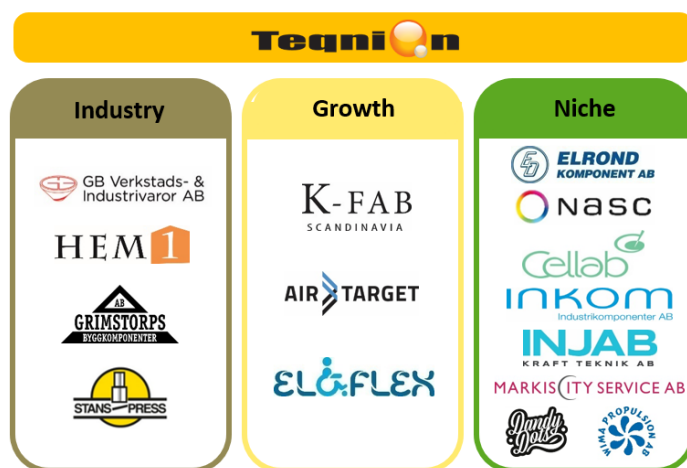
Teqnion

Industry

GB Verkstads- & Industrivaror AB

HEM 1

AB GRIMSTORPS BYGGKOMPONENTER

STANS PRESS

Growth

K-FAB SCANDINAVIA

AIR TARGET

ELOFLEX

Niche

ELROND KOMPONENT AB

NASC

Cellab

INKOM Industrikomponenter AB

INJAB KRAFT TEKNIK AB

MARKISCITY SERVICE AB

Dandy Dots

WIMA PROPULSION AB